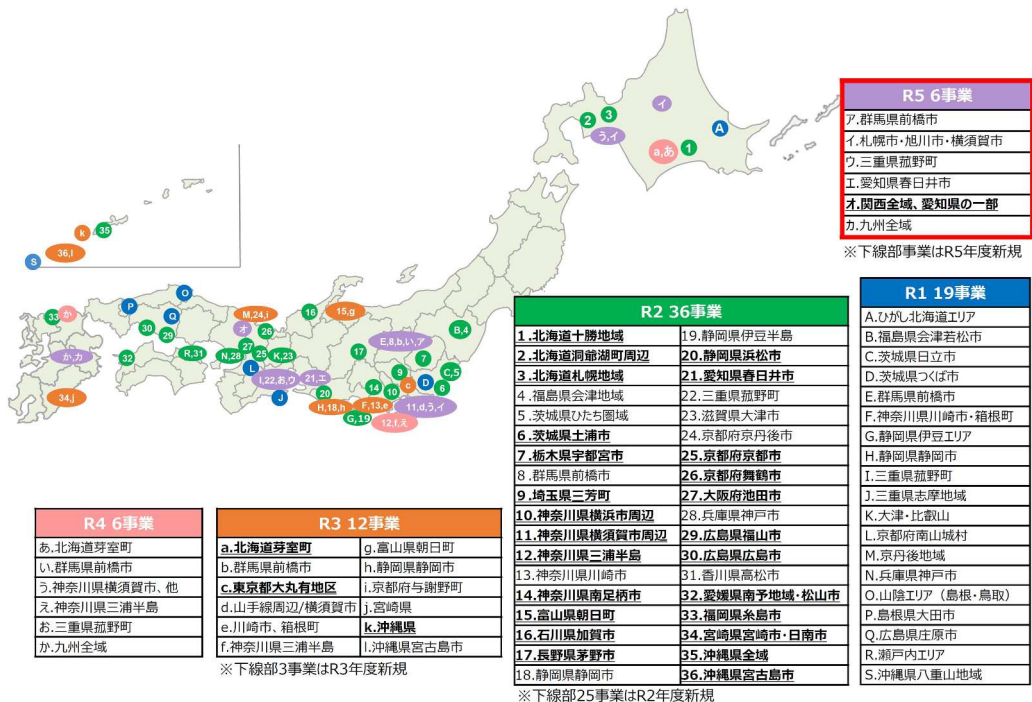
R5 6事業

| R5 6事業 |
|---|
| ア.群馬県前橋市 |
| イ.札幌市・旭川市・横須賀市 |
| ウ.三重県菰野町 |
| エ.愛知県春日井市 |
| オ.関西全域、愛知県の一部 |
| カ.九州全域 |

※下線部事業はR5年度新規

| R1 19事業 |
|---|
| A.ひがし北海道エリア |
| B.福島県会津若松市 |
| C.茨城県日立市 |
| D.茨城県つくば市 |
| E.群馬県前橋市 |
| F.神奈川県川崎市・箱根町 |
| G.静岡県伊豆エリア |
| H.静岡県静岡市 |
| I.三重県菰野町 |
| J.三重県志摩地域 |
| K.大津・比叡山 |
| L.京都府南山城村 |
| M.京丹後地域 |
| N.兵庫県神戸市 |
| O.山陰エリア（島根・鳥取） |
| P.島根県大田市 |
| Q.広島県庄原市 |
| R.瀬戸内エリア |
| S.沖縄県八重山地域 |

| R2 36事業 | |
|---|---|
| 1.北海道十勝地域 | 19.静岡県伊豆半島 |
| 2.北海道洞爺湖町周辺 | 20.静岡県浜松市 |
| 3.北海道札幌地域 | 21.愛知県春日井市 |
| 4.福島県会津地域 | 22.三重県菰野町 |
| 5.茨城県ひたち圏域 | 23.滋賀県大津市 |
| 6.茨城県土浦市 | 24.京都府京丹後市 |
| 7.栃木県宇都宮市 | 25.京都府京都市 |
| 8.群馬県前橋市 | 26.京都府舞鶴市 |
| 9.埼玉県三芳町 | 27.大阪府池田市 |
| 10.神奈川県横浜市周辺 | 28.兵庫県神戸市 |
| 11.神奈川県横須賀市周辺 | 29.広島県福山市 |
| 12.神奈川県三浦半島 | 30.広島県広島市 |
| 13.神奈川県川崎市 | 31.香川県高松市 |
| 14.神奈川県南足柄市 | 32.愛媛県南予地域・松山市 |
| 15.富山県朝日町 | 33.福岡県糸島市 |
| 16.石川県加賀市 | 34.宮崎県宮崎市・日南市 |
| 17.長野県茅野市 | 35.沖縄県全域 |
| 18.静岡県静岡市 | 36.沖縄県宮古島市 |

※下線部25事業はR2年度新規

| R4 6事業 |
|---|
| あ.北海道芽室町 |
| い.群馬県前橋市 |
| う.神奈川県横須賀市、他 |
| え.神奈川県三浦半島 |
| お.三重県菰野町 |
| か.九州全域 |

| R3 12事業 | |
|---|---|
| a.北海道芽室町 | g.富山県朝日町 |
| b.群馬県前橋市 | h.静岡県静岡市 |
| c.東京都大丸有地区 | i.京都府与謝野町 |
| d.山手線周辺/横須賀市 | j.宮崎県 |
| e.川崎市、箱根町 | k.沖縄県 |
| f.神奈川県三浦半島 | l.沖縄県宮古島市 |

※下線部3事業はR3年度新規

イ 2 3 う,イ a,あ 1 A k 35 36,l S P O Q M,24,i オ 26 16 15,g 33 か 30 29 27 N,28 25 K,23 B,4 E,8,b,い,ア か,カ 32 R,31 L 17 7 I,22,お,ウ 21,エ 9 C,5 J 20 14 c D 6 34,j H,18,h F,13,e 10 G,19 11,d,う,イ 12,f,え